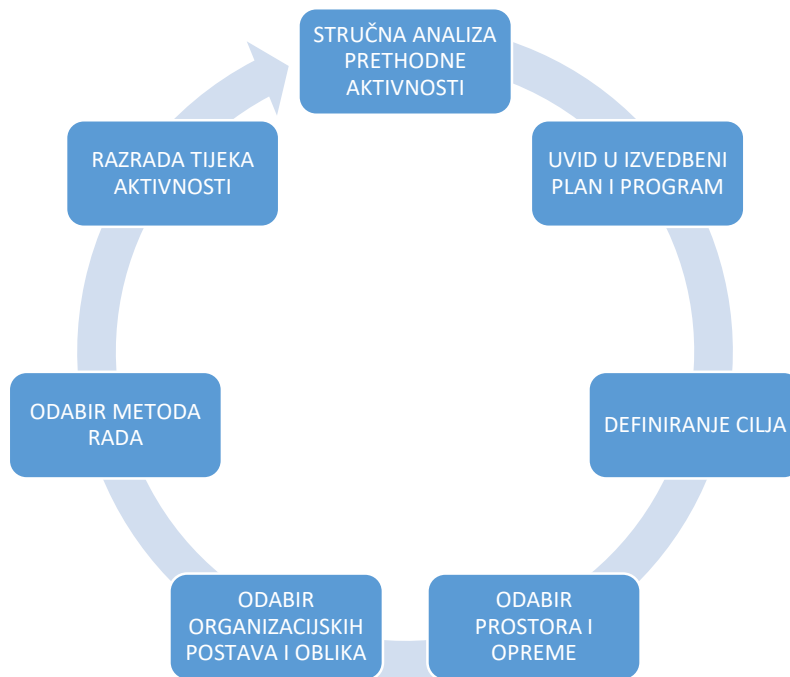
STRUČNA ANALIZA PRETHODNE AKTIVNOSTI

UVID U IZVEDBENI PLAN I PROGRAM

DEFINIRANJE CILJA

ODABIR PROSTORA I OPREME

ODABIR ORGANIZACIJSKIH POSTAVA I OBLIKA

ODABIR METODA RADA

RAZRADA TIJEKA AKTIVNOSTI